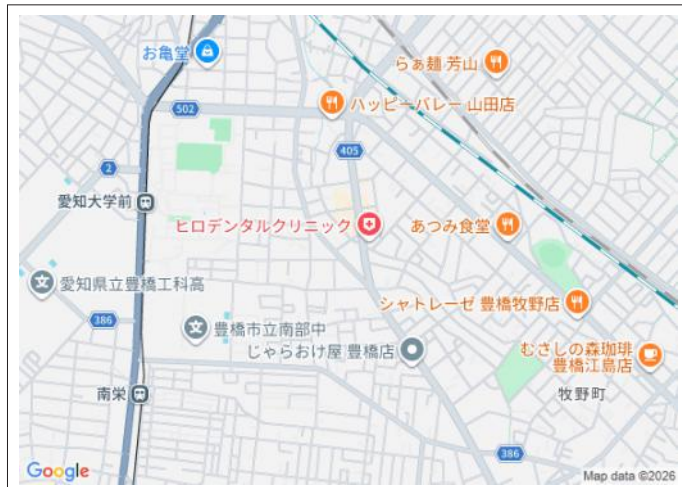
お亀堂
らぁ麺 芳山
502
ハッピーバレー 山田店
2
405
愛知大学前
ヒロデンタルクリニック
あつみ食堂
愛知県立豊橋工科高
386
豊橋市立南部中
シャトレーゼ 豊橋牧野店
じゃらおけ屋 豊橋店
むさしの森珈琲 豊橋江島店
南栄
牧野町
386
Google
Map data ©2026